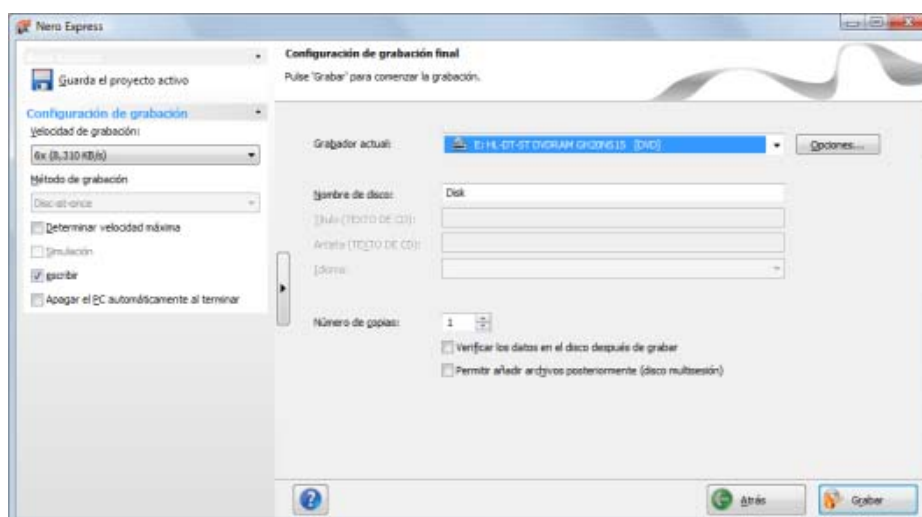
Nero Express

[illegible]

Guarda el proyecto activo

Configuración de grabación

Velocidad de grabación:

6x (8,310 KB/s)

Método de grabación

Disc-at-once

Determinar velocidad máxima

Simulación

escribir

Apagar el PC automáticamente al terminar

Configuración de grabación final

Pulse 'Grabar' para comenzar la grabación.

Grabador actual:

E: HL-DT-ST DVDRAM GH20NS15 [DVD]

Opciones...

Nombre de disco:

Disk

Título (TEXTO DE CD):

Artista (TEXTO DE CD):

Idioma:

Número de copias:

1

Verificar los datos en el disco después de grabar

Permitir añadir archivos posteriormente (disco multisesión)

Atrás

Grabar